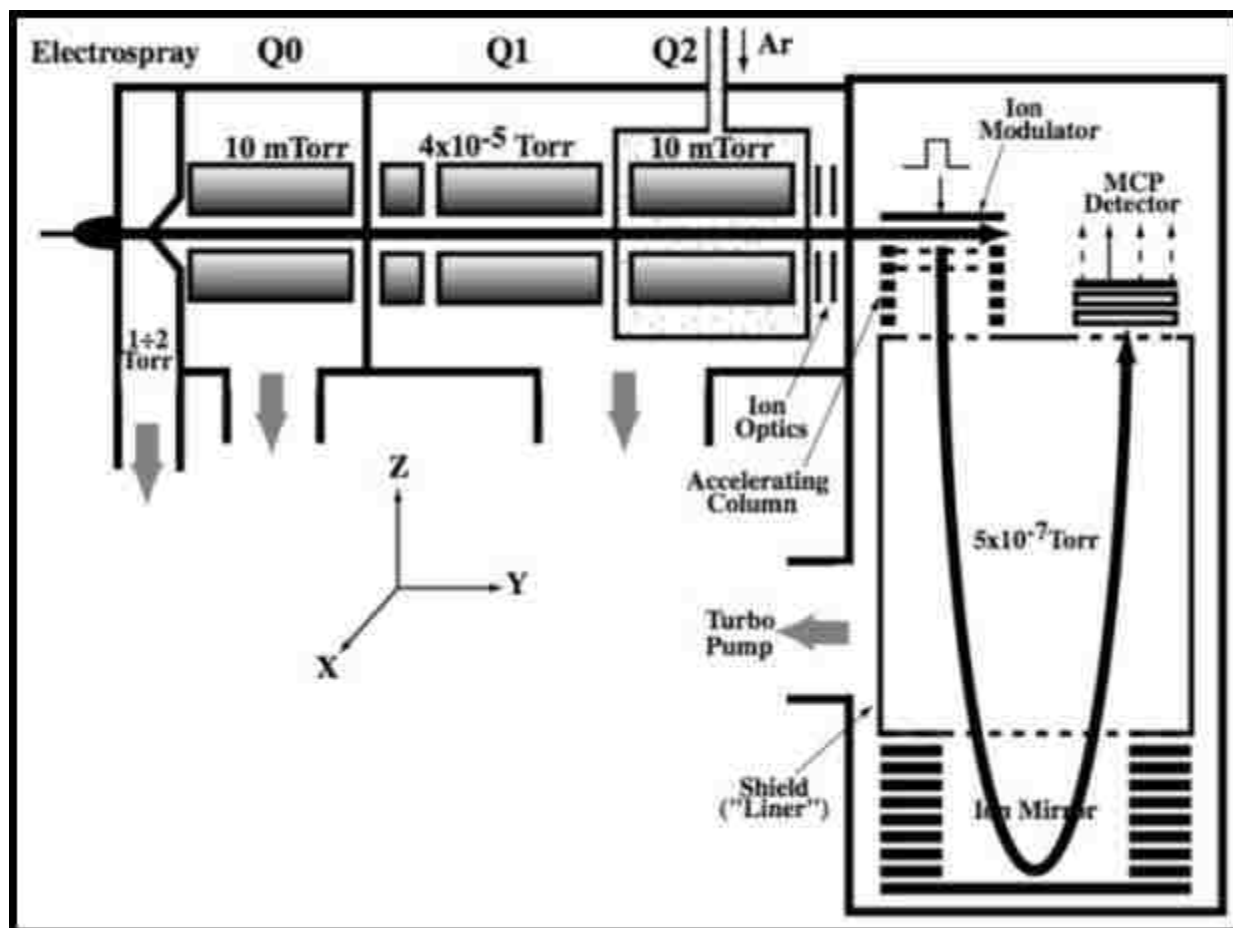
Electrospray Q0 Q1 Q2 Ar

10 mTorr $4x10^{-5}$ Torr 10 mTorr

Ion Modulator

MCP Detector

1÷2 Torr

Ion Optics

Accelerating Column

Z

Y

X

$5x10^{-7}$Torr

Turbo Pump

Shield ("Liner")

Ion Mirror